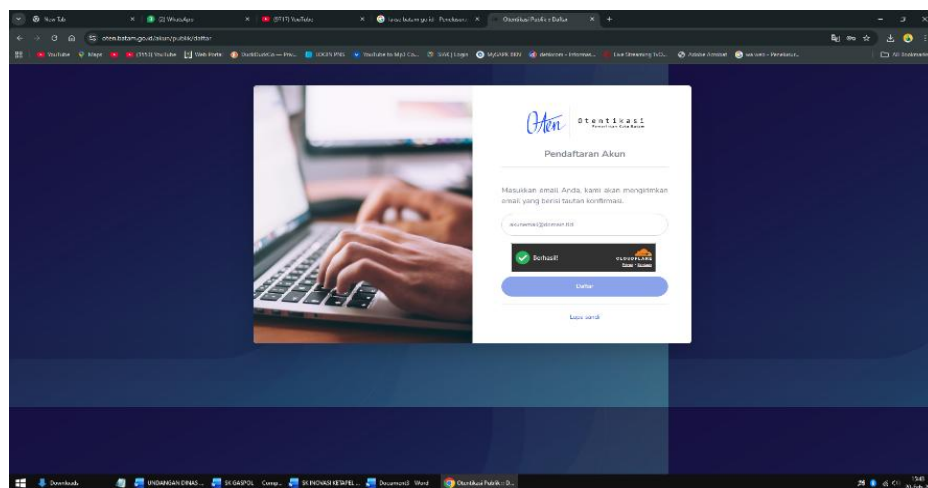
New Tab
(2) WhatsApp
(517) YouTube
Otentikasi Publik :: Daftar

oten.batam.go.id/akun/publik/daftar

YouTube Maps (515) YouTube Web Parte LOGIN PSS YouTube to Mp3 Co... SWC | Login MyUMK detikcom - Informasi... Live Streaming Tv... Adobe Acrobat All Bookmarks

Oten Otentikasi

Pendaftaran Akun

Masukkan email Anda, kami akan mengirimkan email yang berisi tautan konfirmasi.

aku.nemail@domain.tld

Berhasil!

CLOUDFLARE
Privasi • Ketentuan

Daftar

Lupa sandi

Downloads
UNDANGAN DINAS...
SK GASPOL
SK INOVASI KETAPEL...
Document3 - Word
Otentikasi Publik :: D...